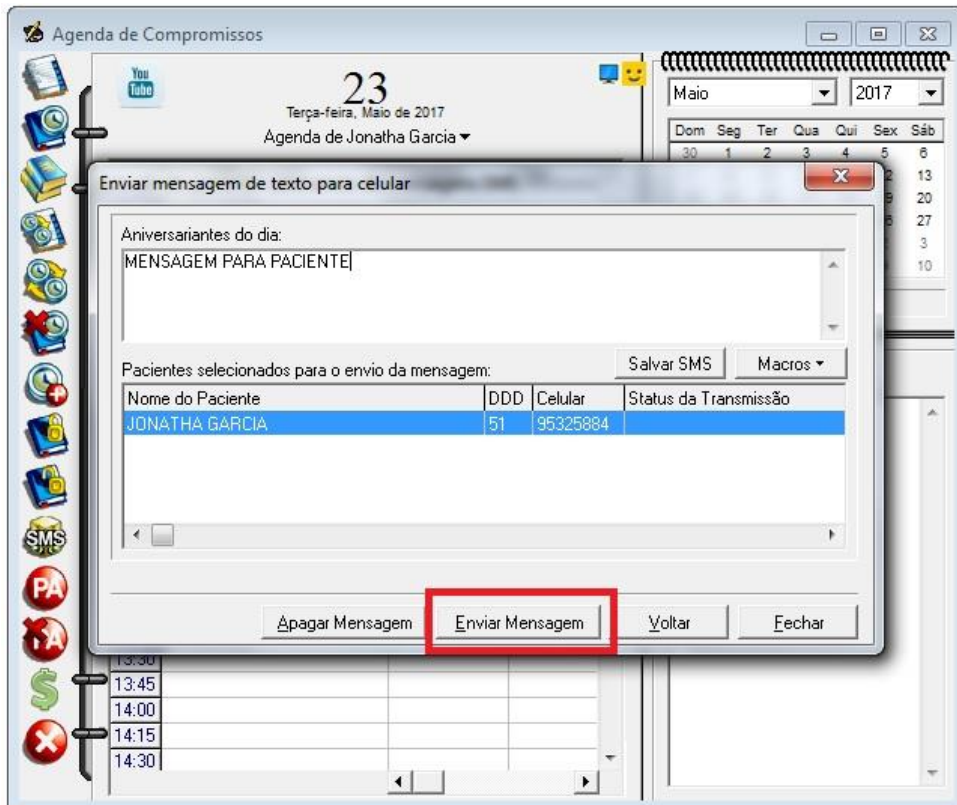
Agenda de Compromissos

You Tube

23
Terça-feira, Maio de 2017
Agenda de Jonatha Garcia

Maio 2017

| Dom | Seg | Ter | Qua | Qui | Sex | Sáb |
|---|---|---|---|---|---|---|
| 30 | 1 | 2 | 3 | 4 | 5 | 6 |
| | | | | | 2 | 13 |
| | | | | | 9 | 20 |
| | | | | | 6 | 27 |
| | | | | | | 3 |
| | | | | | | 10 |

Enviar mensagem de texto para celular

Aniversariantes do dia:
MENSAGEM PARA PACIENTE

Pacientes selecionados para o envio da mensagem:
Salvar SMS
Macros

| Nome do Paciente | DDD | Celular | Status da Transmissão |
|---|---|---|---|
| JONATHA GARCIA | 51 | 95325884 | |

Apagar Mensagem
Enviar Mensagem
Voltar
Fechar

SMS
PA

13:30
13:45
14:00
14:15
14:30